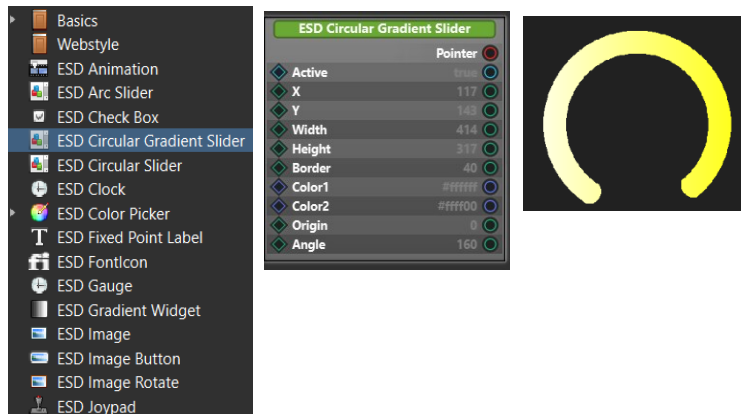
Basics
Webstyle
ESD Animation
ESD Arc Slider
ESD Check Box
ESD Circular Gradient Slider
ESD Circular Slider
ESD Clock
ESD Color Picker
ESD Fixed Point Label
ESD FontIcon
ESD Gauge
ESD Gradient Widget
ESD Image
ESD Image Button
ESD Image Rotate
ESD Joypad

ESD Circular Gradient Slider

| | |
|---|---|
| Pointer | |
| Active | true |
| X | 117 |
| Y | 143 |
| Width | 414 |
| Height | 317 |
| Border | 40 |
| Color1 | #ffffff |
| Color2 | #ffff00 |
| Origin | 0 |
| Angle | 160 |